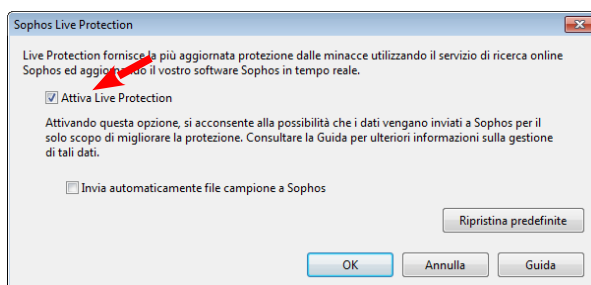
Sophos Live Protection

Live Protection fornisce la più aggiornata protezione dalle minacce utilizzando il servizio di ricerca online Sophos ed aggiornando il vostro software Sophos in tempo reale.

Attiva Live Protection

Attivando questa opzione, si acconsente alla possibilità che i dati vengano inviati a Sophos per il solo scopo di migliorare la protezione. Consultare la Guida per ulteriori informazioni sulla gestione di tali dati.

Invia automaticamente file campione a Sophos

Ripristina predefinite

OK

Annulla

Guida